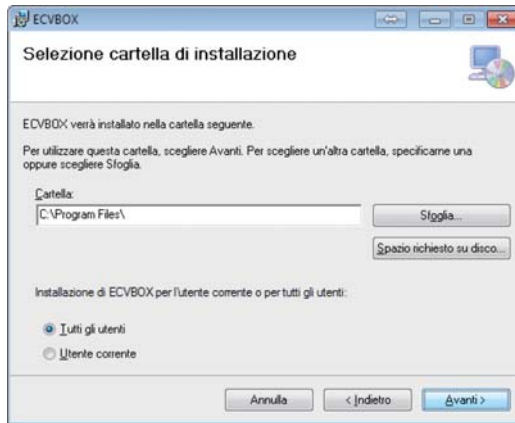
ECVBOX

Selezione cartella di installazione

ECVBOX verrà installato nella cartella seguente.

Per utilizzare questa cartella, scegliere Avanti. Per scegliere un'altra cartella, specificarne una oppure scegliere Sfoglia.

Cartella:

C:\Program Files\

Sfoglia...

Spazio richiesto su disco...

Installazione di ECVBOX per l'utente corrente o per tutti gli utenti:

Tutti gli utenti

Utente corrente

Annulla

< Indietro

Avanti >